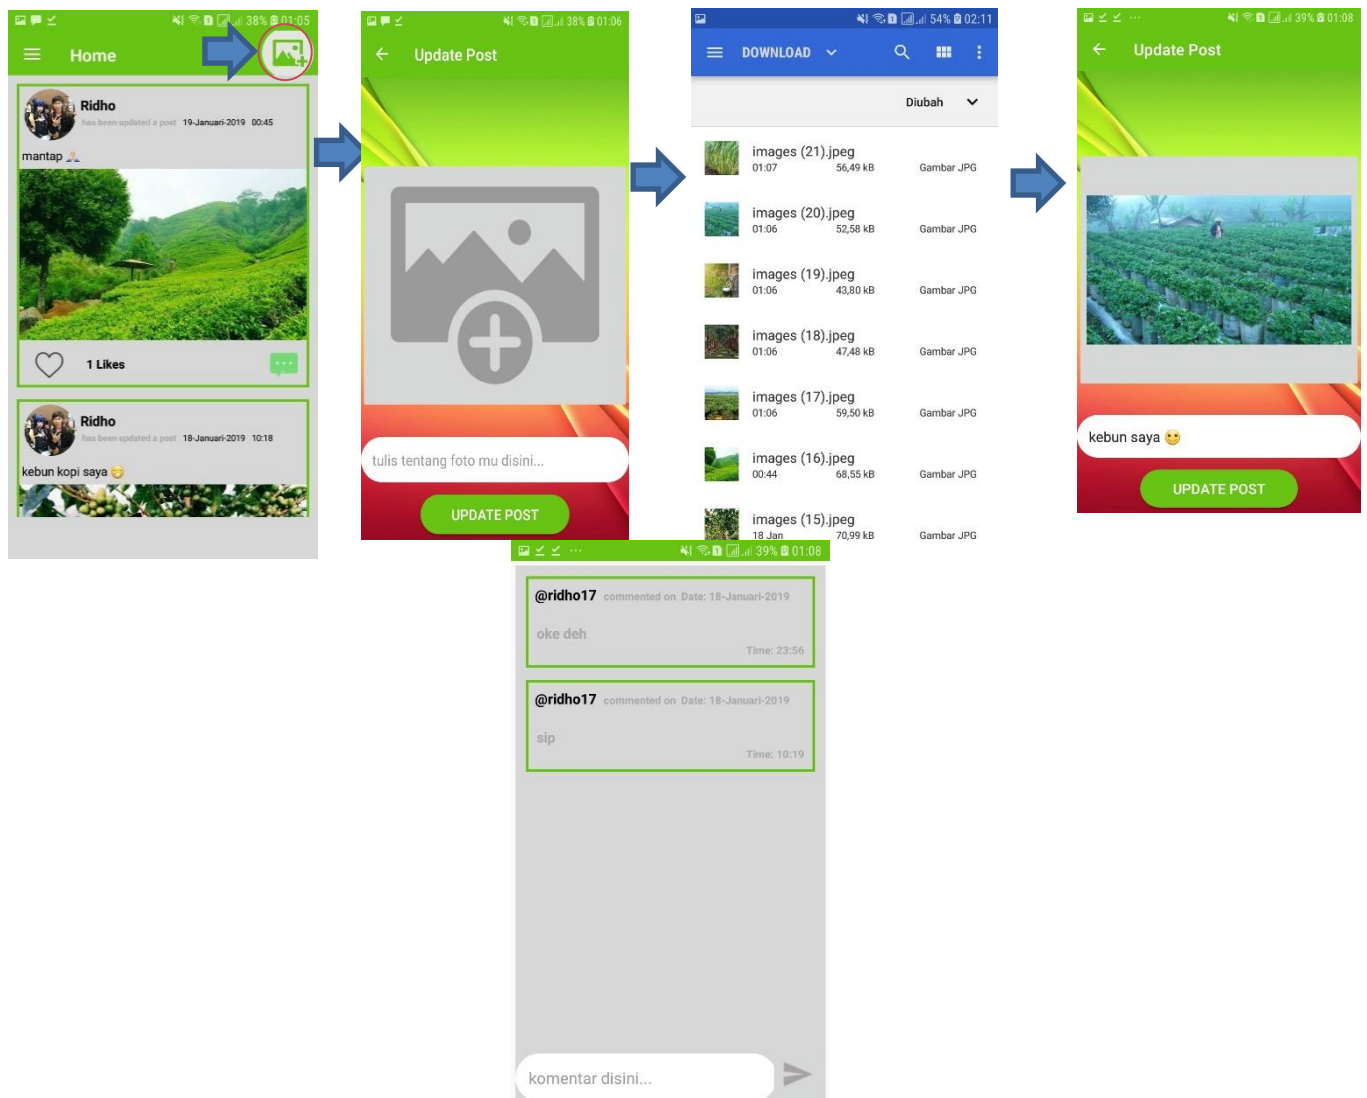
38% 01:05

Home

Ridho
has been updated a post 19-Januari-2019 00:45
mantap

1 Likes

Ridho
has been updated a post 18-Januari-2019 10:18
kebun kopi saya

38% 01:06

Update Post

tulis tentang foto mu disini...

UPDATE POST

54% 02:11

DOWNLOAD

Diubah

images (21).jpeg
01:07 56,49 kB Gambar JPG

images (20).jpeg
01:06 52,58 kB Gambar JPG

images (19).jpeg
01:06 43,80 kB Gambar JPG

images (18).jpeg
01:06 47,48 kB Gambar JPG

images (17).jpeg
01:06 59,50 kB Gambar JPG

images (16).jpeg
00:44 68,55 kB Gambar JPG

images (15).jpeg
18 Jan 70,99 kB Gambar JPG

39% 01:08

Update Post

kebun saya

UPDATE POST

39% 01:08

@ridho17 commented on Date: 18-Januari-2019
oke deh
Time: 23:56

@ridho17 commented on Date: 18-Januari-2019
sip
Time: 10:19

komentar disini...